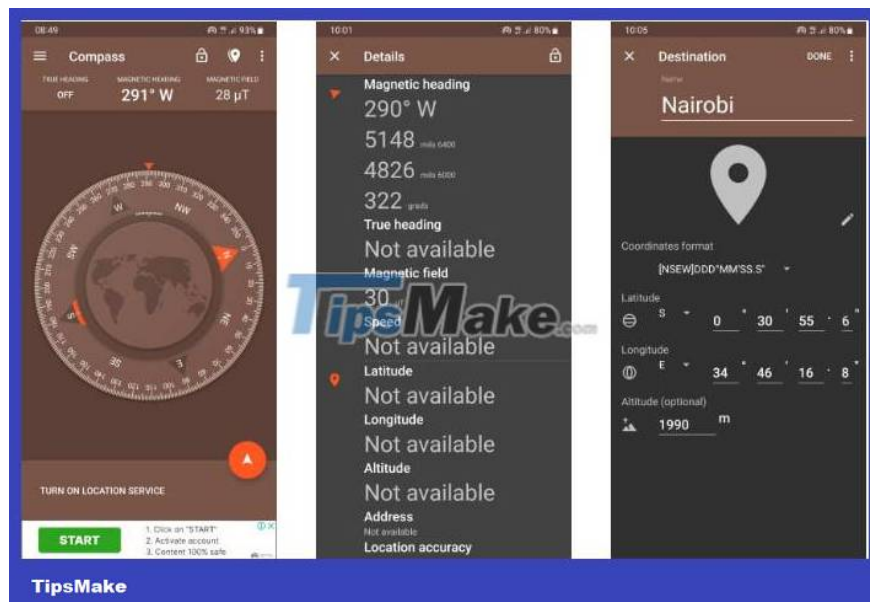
08:49 93%

Compass

TRUE HEADING OFF

MAGNETIC HEADING 291° W

MAGNETIC FIELD 28 µT

W NW N NE E SE S SW

TURN ON LOCATION SERVICE

START

1. Click on "START"
2. Activate account
3. Content 100% safe

10:01 80%

Details

Magnetic heading
290° W
5148 mils 6400
4826 mils 6000
322 grads
True heading
Not available
Magnetic field
30 µT
Speed
Not available
Latitude
Not available
Longitude
Not available
Altitude
Not available
Address
Not available
Location accuracy

10:05 80%

Destination DONE

Name
Nairobi

Coordinates format
[NSEW]DDD°MM'SS.S"

Latitude
S 0 ° 30 ' 55 . 6 "

Longitude
E 34 ° 46 ' 16 . 8 "

Altitude (optional)
1990 m

TipsMake.com

TipsMake